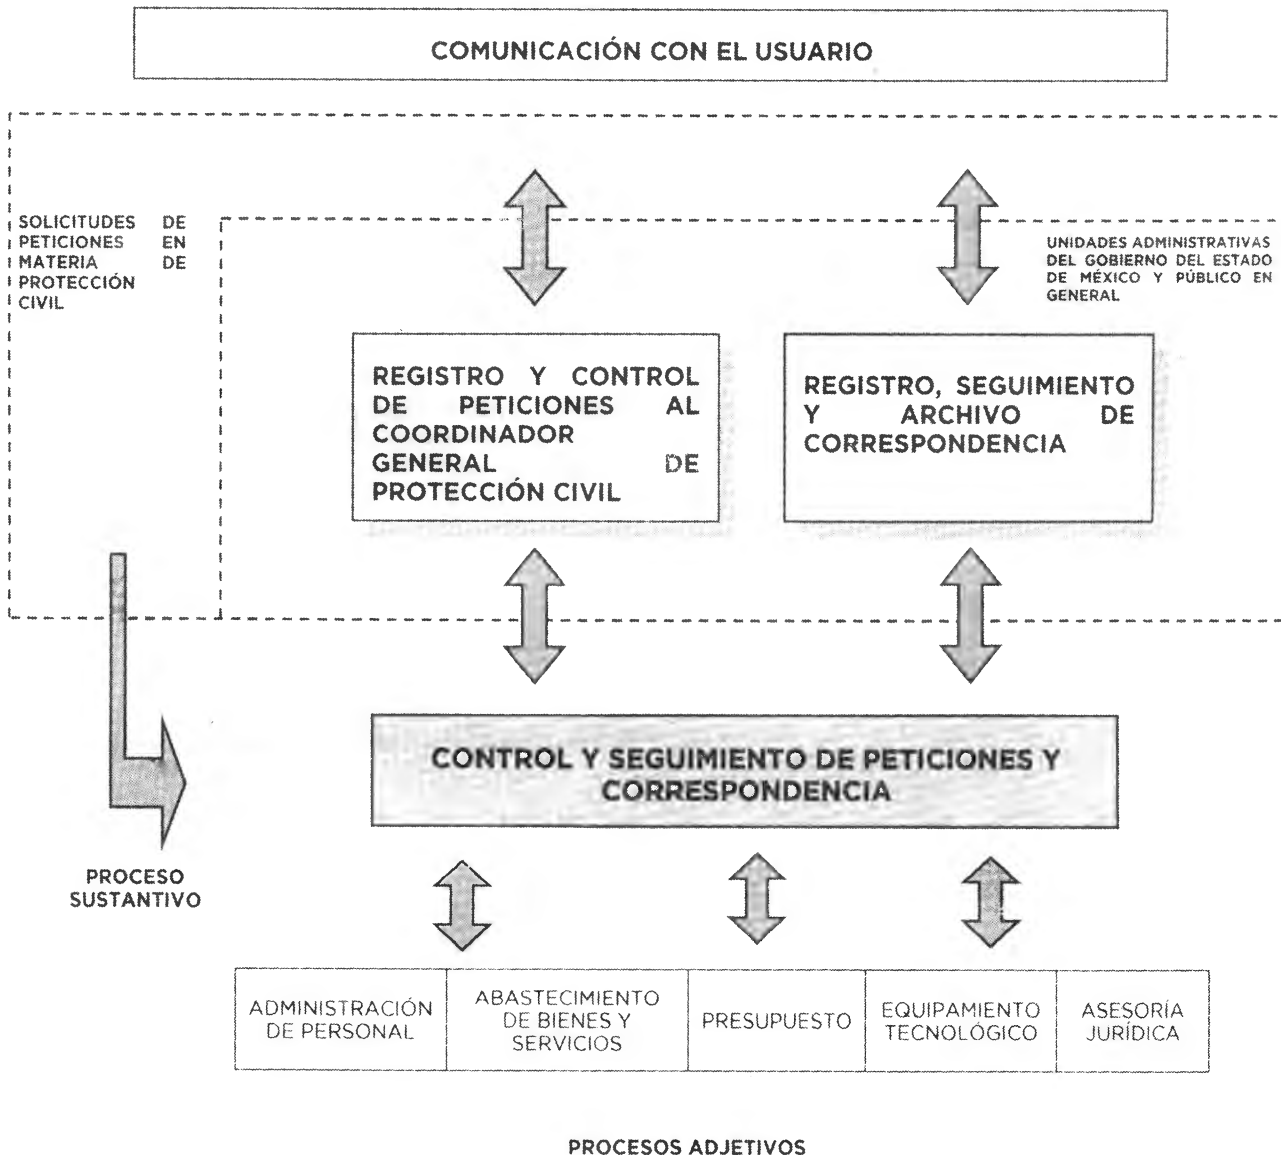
COMUNICACIÓN CON EL USUARIO

SOLICITUDES DE PETICIONES EN MATERIA DE PROTECCIÓN CIVIL

UNIDADES ADMINISTRATIVAS DEL GOBIERNO DEL ESTADO DE MÉXICO Y PÚBLICO EN GENERAL

REGISTRO Y CONTROL DE PETICIONES AL COORDINADOR GENERAL DE PROTECCIÓN CIVIL

REGISTRO, SEGUIMIENTO Y ARCHIVO DE CORRESPONDENCIA

CONTROL Y SEGUIMIENTO DE PETICIONES Y CORRESPONDENCIA

PROCESO SUSTANTIVO

| ADMINISTRACIÓN DE PERSONAL | ABASTECIMIENTO DE BIENES Y SERVICIOS | PRESUPUESTO | EQUIPAMIENTO TECNOLÓGICO | ASESORÍA JURÍDICA |
|---|---|---|---|---|

PROCESOS ADJETIVOS